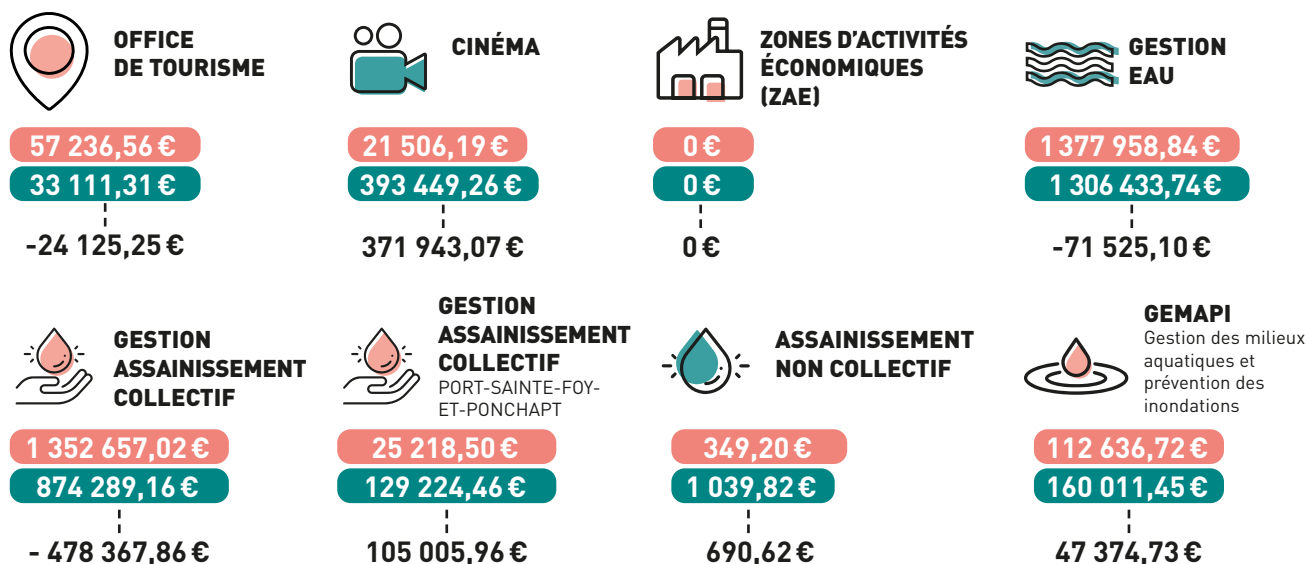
OFFICE DE TOURISME

57 236,56 €
33 111,31 €
-24 125,25 €

CINÉMA

21 506,19 €
393 449,26 €
371 943,07 €

ZONES D'ACTIVITÉS ÉCONOMIQUES (ZAE)

0 €
0 €
0 €

GESTION EAU

1 377 958,84 €
1 306 433,74 €
-71 525,10 €

GESTION ASSAINISSEMENT COLLECTIF

1 352 657,02 €
874 289,16 €
- 478 367,86 €

GESTION ASSAINISSEMENT COLLECTIF
PORT-SAINTE-FOY-ET-PONCHAPT

25 218,50 €
129 224,46 €
105 005,96 €

ASSAINISSEMENT NON COLLECTIF

349,20 €
1 039,82 €
690,62 €

GEMAPI
Gestion des milieux aquatiques et prévention des inondations

112 636,72 €
160 011,45 €
47 374,73 €